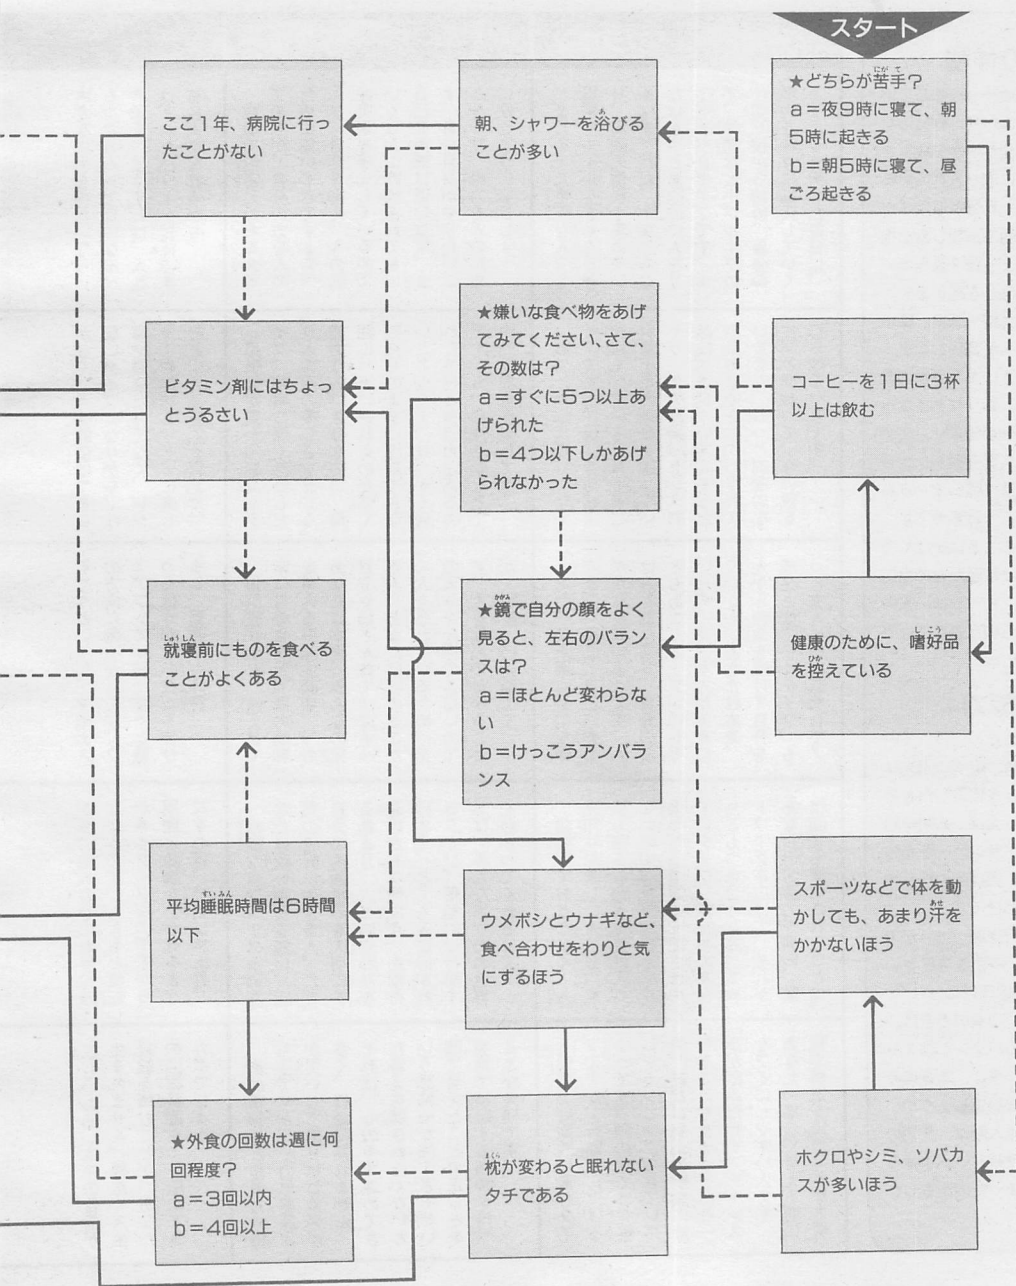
スタート

★どちらが苦手?
a=夜9時に寝て、朝5時に起きる
b=朝5時に寝て、昼ごろ起きる

朝、シャワーを浴びることが多い

ここ1年、病院に行ったことがない

★嫌いな食べ物をあげてみてください、さて、その数は?
a=すぐに5つ以上あげられた
b=4つ以下しかあげられなかった

コーヒーを1日に3杯以上は飲む

ビタミン剤にはちょっとうるさい

健康のために、嗜好品を控えている

★鏡で自分の顔をよく見ると、左右のバランスは?
a=ほとんど変わらない
b=けっこうアンバランス

就寝前にものを食べることがよくある

スポーツなどで体を動かしても、あまり汗をかかないほう

ウメボシとウナギなど、食べ合わせをわりと気にするほう

平均睡眠時間は6時間以下

ホクロやシミ、ソバカスが多いほう

枕が変わると眠れないタチである

★外食の回数は週に何回程度?
a=3回以内
b=4回以上